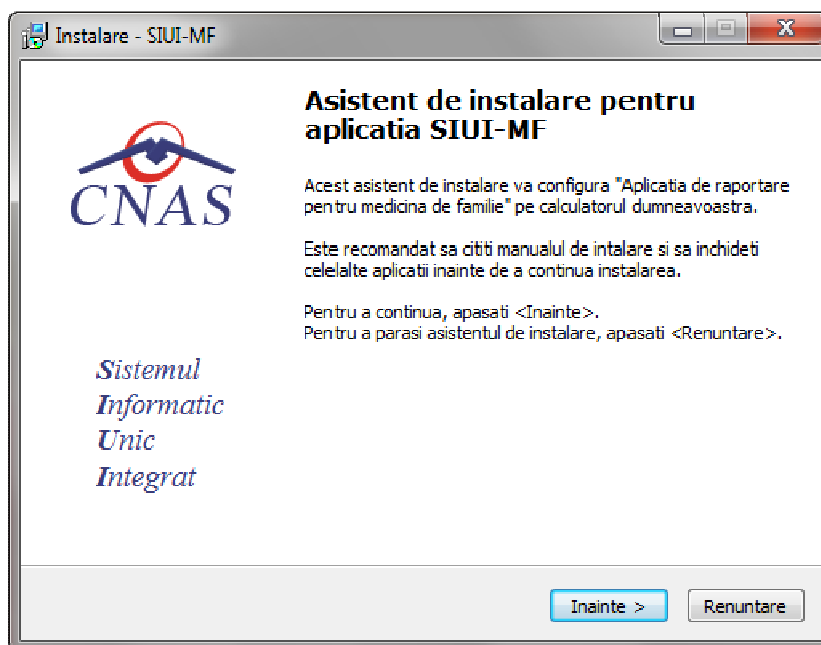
Instalare - SIUI-MF

CNAS

Sistemul
Informatic
Unic
Integrat

Asistent de instalare pentru aplicatia SIUI-MF

Acest asistent de instalare va configura "Aplicatia de raportare pentru medicina de familie" pe calculatorul dumneavoastra.

Este recomandat sa cititi manualul de intalare si sa inchideti celelalte aplicatii inainte de a continua instalarea.

Pentru a continua, apasati <Inainte>.
Pentru a parasi asistentul de instalare, apasati <Renuntare>.

Inainte >
Renuntare